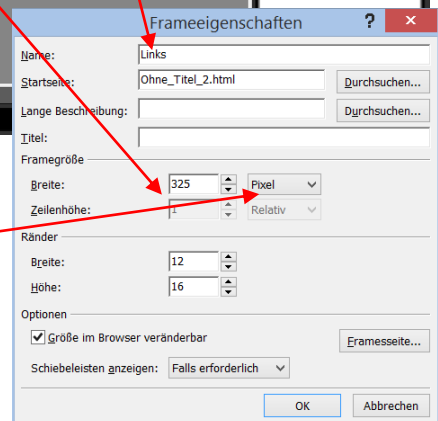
Frameeigenschaften

?

Name: Links

Startseite: Ohne_Titel_2.html Durchsuchen...

Lange Beschreibung: Durchsuchen...

Titel:

Framegröße

Breite: 325 Pixel

Zeilenhöhe: 1 Relativ

Ränder

Breite: 12

Höhe: 16

Optionen

Größe im Browser veränderbar

Framesseite...

Schiebeleisten anzeigen: Falls erforderlich

OK

Abbrechen